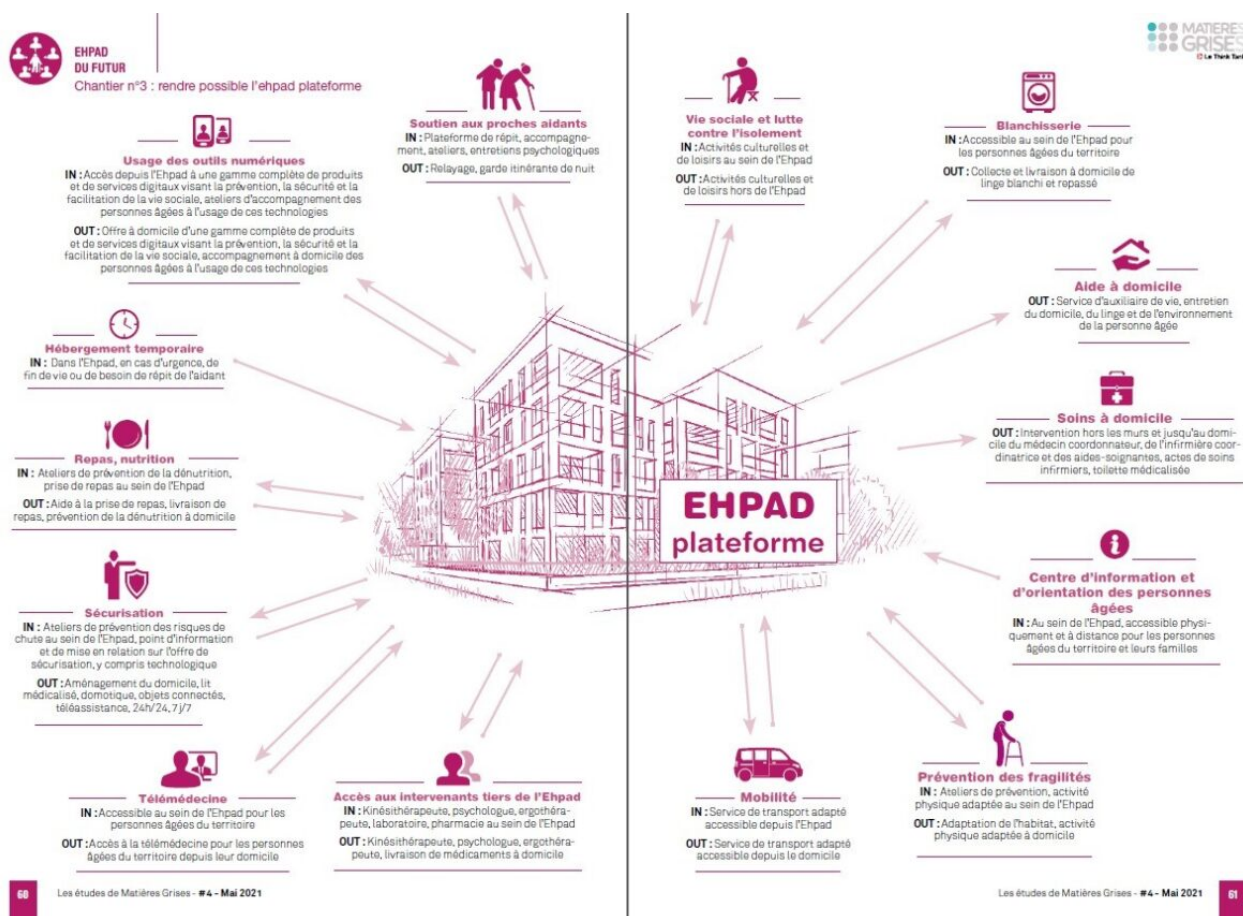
EHPAD DU FUTUR
Chantier n°3 : rendre possible l'ehpad plateforme

MATIERES GRISES
Le Think Tank

Usage des outils numériques
IN : Accès depuis l'Ehpad à une gamme complète de produits et de services digitaux visant la prévention, la sécurité et la facilitation de la vie sociale, ateliers d'accompagnement des personnes âgées à l'usage de ces technologies
OUT : Offre à domicile d'une gamme complète de produits et de services digitaux visant la prévention, la sécurité et la facilitation de la vie sociale, accompagnement à domicile des personnes âgées à l'usage de ces technologies

Soutien aux proches aidants
IN : Plateforme de répit, accompagnement, ateliers, entretiens psychologiques
OUT : Relayage, garde itinérante de nuit

Vie sociale et lutte contre l'isolement
IN : Activités culturelles et de loisirs au sein de l'Ehpad
OUT : Activités culturelles et de loisirs hors de l'Ehpad

Blanchisserie
IN : Accessible au sein de l'Ehpad pour les personnes âgées du territoire
OUT : Collecte et livraison à domicile de linge blanchi et repassé

Hébergement temporaire
IN : Dans l'Ehpad, en cas d'urgence, de fin de vie ou de besoin de répit de l'aidant

Aide à domicile
OUT : Service d'auxiliaire de vie, entretien du domicile, du linge et de l'environnement de la personne âgée

Repas, nutrition
IN : Ateliers de prévention de la dénutrition, prise de repas au sein de l'Ehpad
OUT : Aide à la prise de repas, livraison de repas, prévention de la dénutrition à domicile

Soins à domicile
OUT : Intervention hors les murs et jusqu'au domicile du médecin coordonnateur, de l'infirmière coordinatrice et des aides-soignantes, actes de soins infirmiers, toilette médicalisée

EHPAD plateforme

Sécurisation
IN : Ateliers de prévention des risques de chute au sein de l'Ehpad, point d'information et de mise en relation sur l'offre de sécurisation, y compris technologique
OUT : Aménagement du domicile, lit médicalisé, domotique, objets connectés, téléassistance, 24h/24, 7j/7

Centre d'information et d'orientation des personnes âgées
IN : Au sein de l'Ehpad, accessible physiquement et à distance pour les personnes âgées du territoire et leurs familles

Télémédecine
IN : Accessible au sein de l'Ehpad pour les personnes âgées du territoire
OUT : Accès à la télémédecine pour les personnes âgées du territoire depuis leur domicile

Accès aux intervenants tiers de l'Ehpad
IN : Kinésithérapeute, psychologue, ergothérapeute, laboratoire, pharmacie au sein de l'Ehpad
OUT : Kinésithérapeute, psychologue, ergothérapeute, livraison de médicaments à domicile

Mobilité
IN : Service de transport adapté accessible depuis l'Ehpad
OUT : Service de transport adapté accessible depuis le domicile

Prévention des fragilités
IN : Ateliers de prévention, activité physique adaptée au sein de l'Ehpad
OUT : Adaptation de l'habitat, activité physique adaptée à domicile

60 Les études de Matières Grises - #4 - Mai 2021

Les études de Matières Grises - #4 - Mai 2021 61